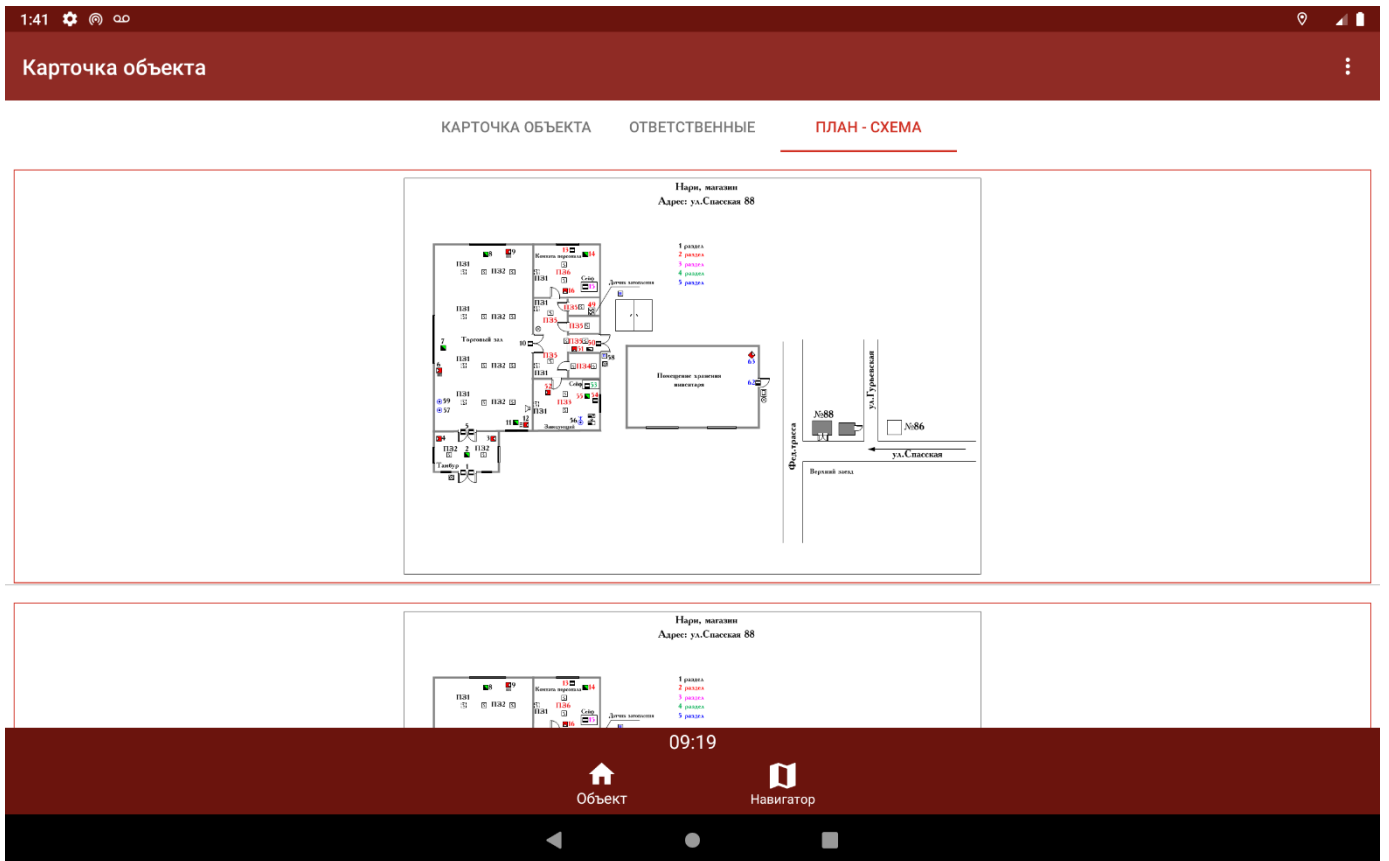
1:41

Карточка объекта

КАРТОЧКА ОБЪЕКТА
ОТВЕТСТВЕННЫЕ
ПЛАН - СХЕМА

Нари, магазин
Адрес: ул.Спасская 88

1 раздел
2 раздел
3 раздел
4 раздел
5 раздел

ПЭ1 ПЭ2
ПЭ1 ПЭ2
Торговый зал
ПЭ1 ПЭ2
ПЭ1 ПЭ2
Комната персонала
ПЭ6
Сейф
Датчик затопления
ПЭ5
ПЭ5
ПЭ3
ПЭ4
Сейф
ПЭ3
Заводской
Тамбур
ПЭ2 ПЭ2

Помещение хранения инвентаря

№88
№86
ул.Гурьевская
ул.Спасская
Фед.трасса
Верхний заезд

Нари, магазин
Адрес: ул.Спасская 88

1 раздел
2 раздел
3 раздел
4 раздел
5 раздел

09:19
Объект
Навигатор